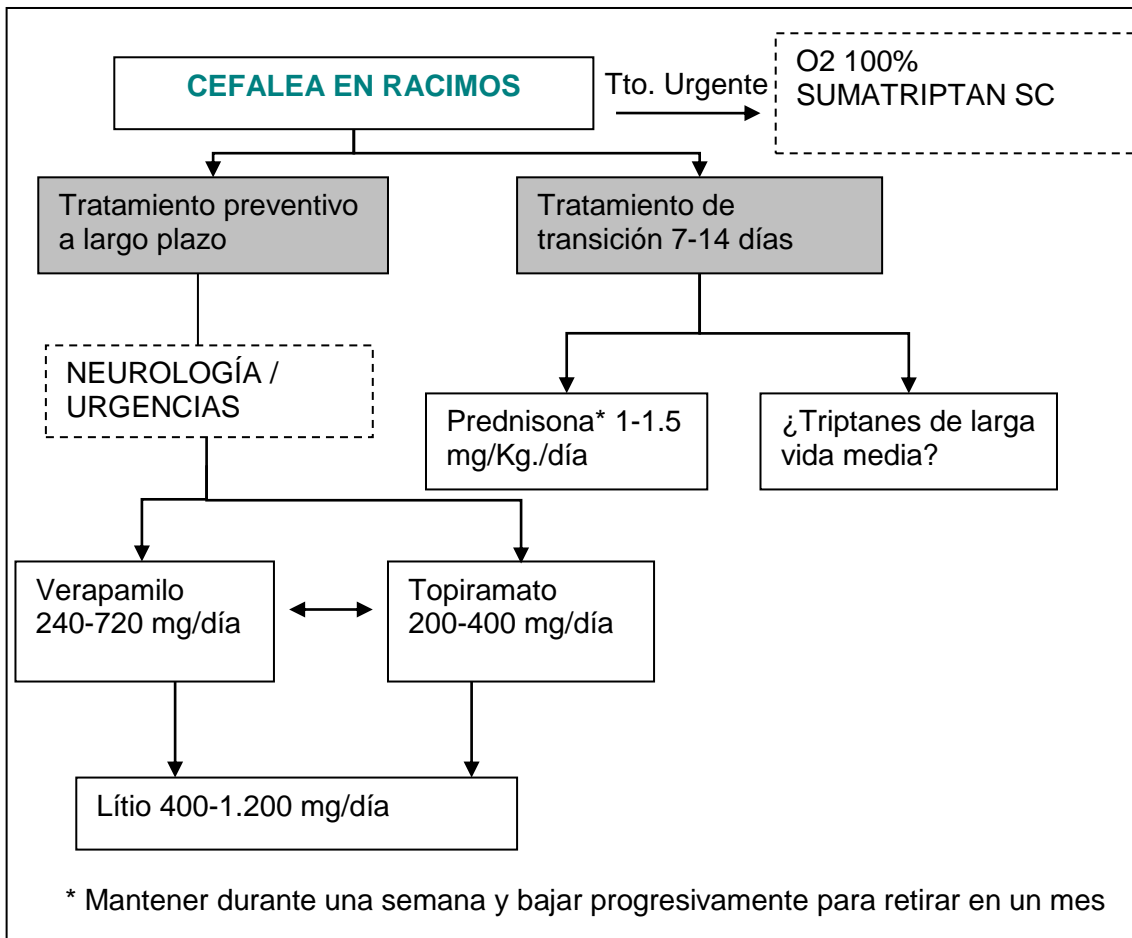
CEFALEA EN RACIMOS

Tto. Urgente

O2 100%
SUMATRIPTAN SC

Tratamiento preventivo a largo plazo

Tratamiento de transición 7-14 días

NEUROLOGÍA / URGENCIAS

Prednisona* 1-1.5 mg/Kg./día

¿Triptanes de larga vida media?

Verapamilo 240-720 mg/día

Topiramato 200-400 mg/día

Lítio 400-1.200 mg/día

* Mantener durante una semana y bajar progresivamente para retirar en un mes